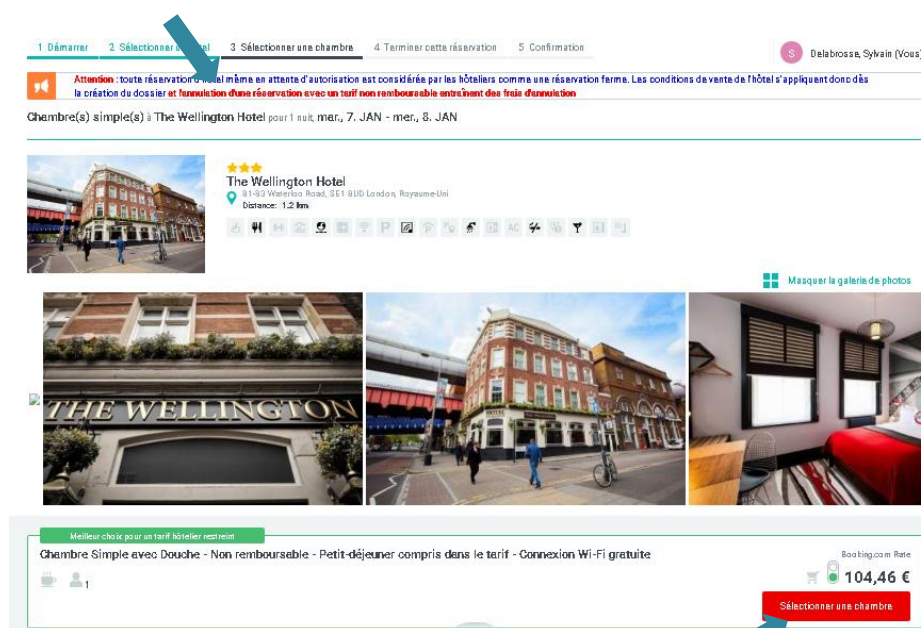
1 Démarrer 2. Sélectionner un hôtel 3 Sélectionner une chambre 4 Terminer cette réservation 5 Confirmation

S Delabrosse, Sylvain (Vous)

Attention : toute réservation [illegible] même en attente d'autorisation est considérée par les hôteliers comme une réservation ferme. Les conditions de vente de l'hôtel s'appliquent donc dès la création du dossier et l'annulation d'une réservation avec un tarif non remboursable entraînent des frais d'annulation

Chambre(s) simple(s) à The Wellington Hotel pour 1 nuit, mer., 7. JAN - mer., 8. JAN

The Wellington Hotel
81-83 Waterloo Road, SE1 8UD London, Royaume-Uni
Distance: 1.2 km

Masquer la galerie de photos

THE WELLINGTON

Meilleur choix pour un tarif hôtelier restreint

Chambre Simple avec Douche - Non remboursable - Petit-déjeuner compris dans le tarif - Connexion Wi-Fi gratuite

1

Booking.com Rate

104,46 €

Sélectionner une chambre